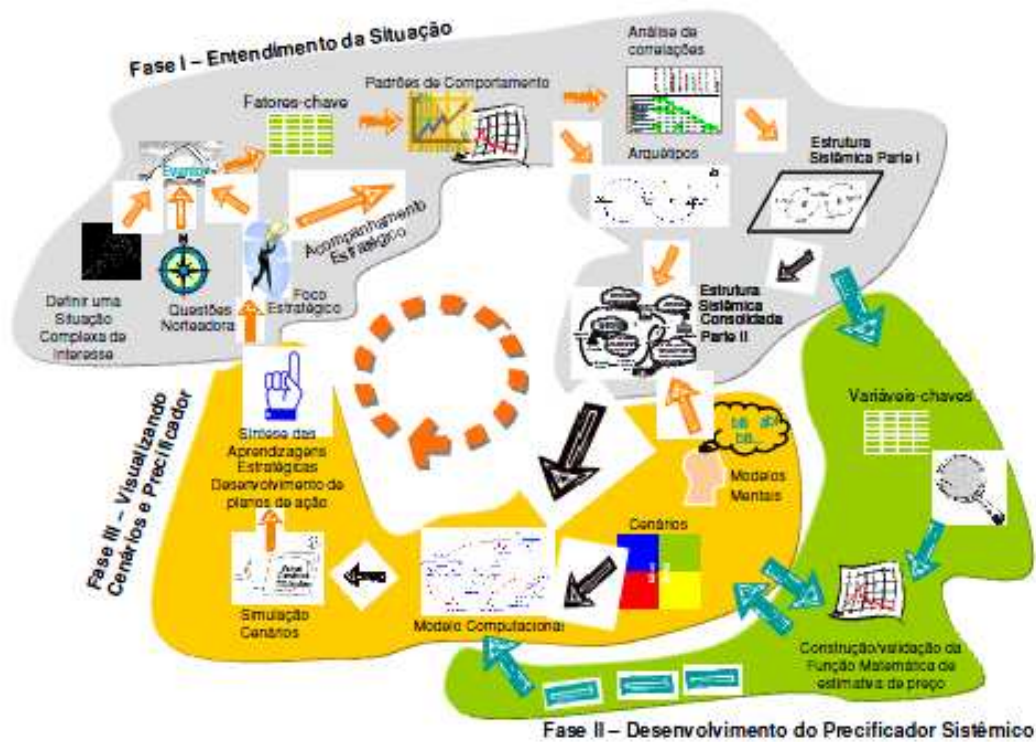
Fase I – Entendimento da Situação

Análise de correlações

Padrões de Comportamento

Fatores-chave

Eventos

Arquétipos

Estrutura Sistêmica Parte I

Acompanhamento Estratégico

Definir uma Situação Complexa de Interesse

Questões Norteadora

Foco Estratégico

Estrutura Sistêmica Consolidada Parte II

Fase III – Visualizando Cenários e Precificador

Síntese das Aprendizagens Estratégicas Desenvolvimento de planos de ação

Modelos Mentais

Variáveis-chaves

Cenários

Simulação Cenários

Modelo Computacional

Construção/validação da Função Matemática de estimativa de preço

Fase II – Desenvolvimento do Precificador Sistêmico